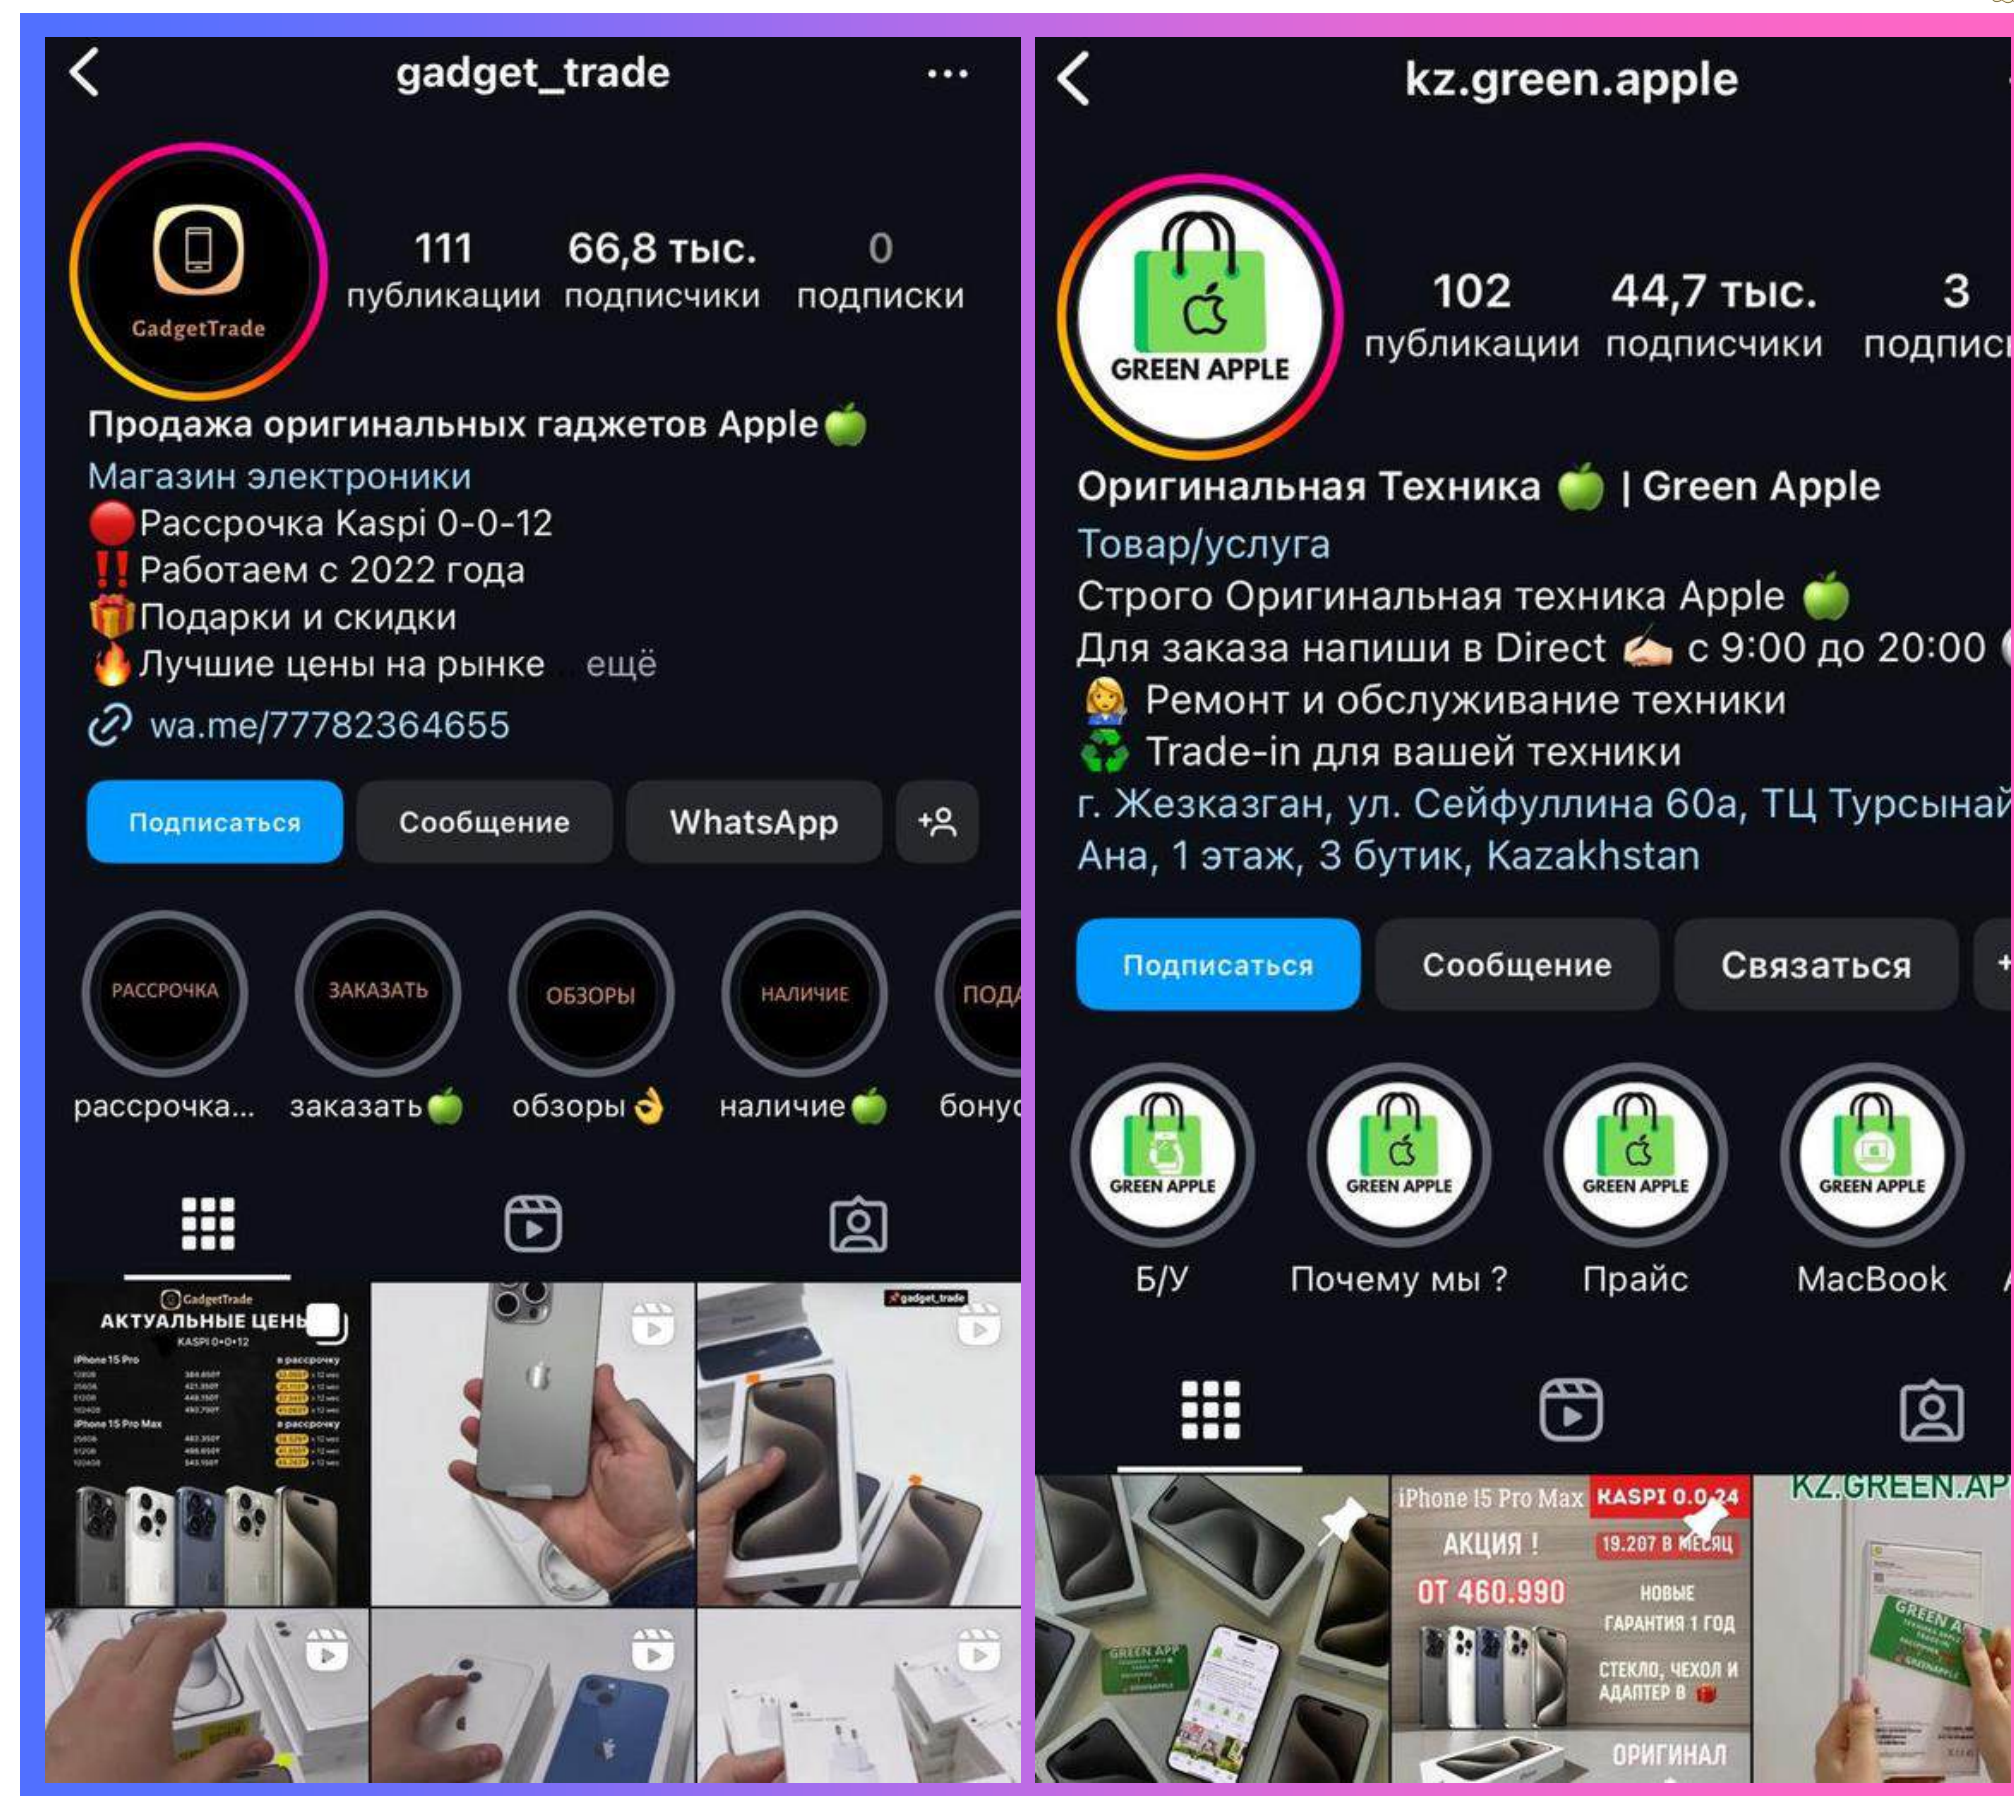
gadget_trade

GadgetTrade

111 публикации
66,8 тыс. подписчики
0 подписки

Продажа оригинальных гаджетов Apple 🍏
Магазин электроники
🔴Рассрочка Kaspi 0-0-12
‼️Работаем с 2022 года
🎁Подарки и скидки
🔥Лучшие цены на рынке ... ещё
wa.me/77782364655

Подписаться
Сообщение
WhatsApp

РАССРОЧКА рассрочка...
ЗАКАЗАТЬ заказать🍏
ОБЗОРЫ обзоры👌
НАЛИЧИЕ наличие🍏
ПОДА бону

GadgetTrade
АКТУАЛЬНЫЕ ЦЕНЫ
KASPI 0-0-12
iPhone 15 Pro
iPhone 15 Pro Max
в рассрочку

gadget_trade

kz.green.apple

GREEN APPLE

102 публикации
44,7 тыс. подписчики
3 подписк

Оригинальная Техника 🍏 | Green Apple
Товар/услуга
Строго Оригинальная техника Apple 🍏
Для заказа напиши в Direct ✍️ с 9:00 до 20:00
💁 Ремонт и обслуживание техники
♻️ Trade-in для вашей техники
г. Жезказган, ул. Сейфуллина 60а, ТЦ Турсынай Ана, 1 этаж, 3 бутик, Kazakhstan

Подписаться
Сообщение
Связаться

GREEN APPLE Б/У
GREEN APPLE Почему мы ?
GREEN APPLE Прайс
GREEN APPLE MacBook

GREEN APP
iPhone 15 Pro Max
KASPI 0.0.24
АКЦИЯ !
19.207 В МЕСЯЦ
ОТ 460.990
НОВЫЕ
ГАРАНТИЯ 1 ГОД
СТЕКЛО, ЧЕХОЛ И АДАПТЕР В 🎁
ОРИГИНАЛ
KZ.GREEN.AP
GREEN A